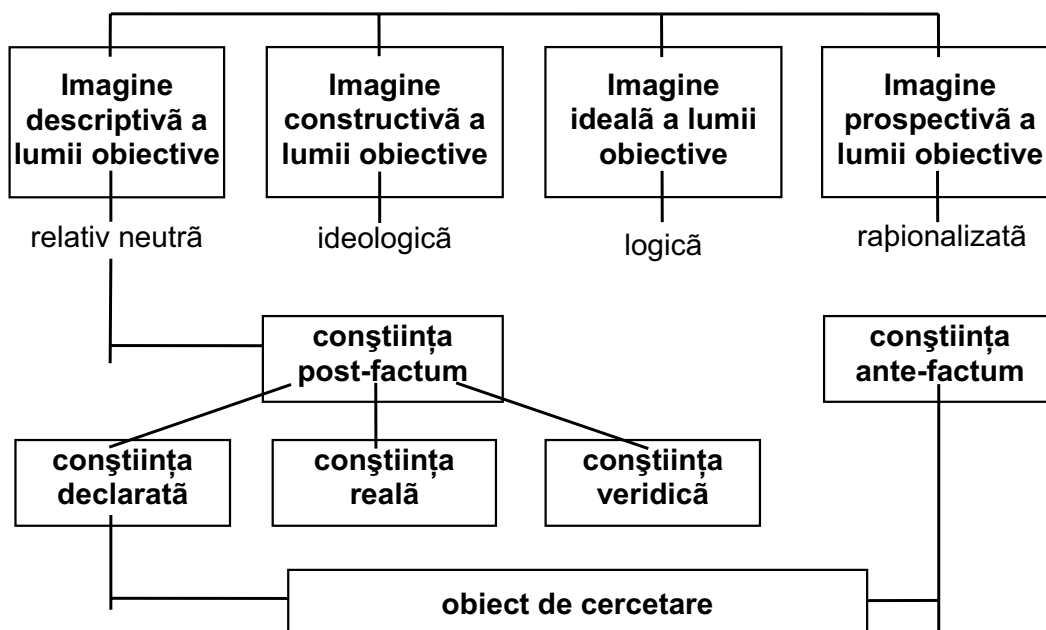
Imagine descriptivã a lumii obiective

Imagine constructivã a lumii obiective

Imagine idealã a lumii obiective

Imagine prospectivã a lumii obiective

relativ neutrã

ideologicã

logicã

raþionalizatã

conştiinţa post-factum

conştiinţa ante-factum

conştiinţa declaratã

conştiinţa realã

conştiinţa veridicã

obiect de cercetare